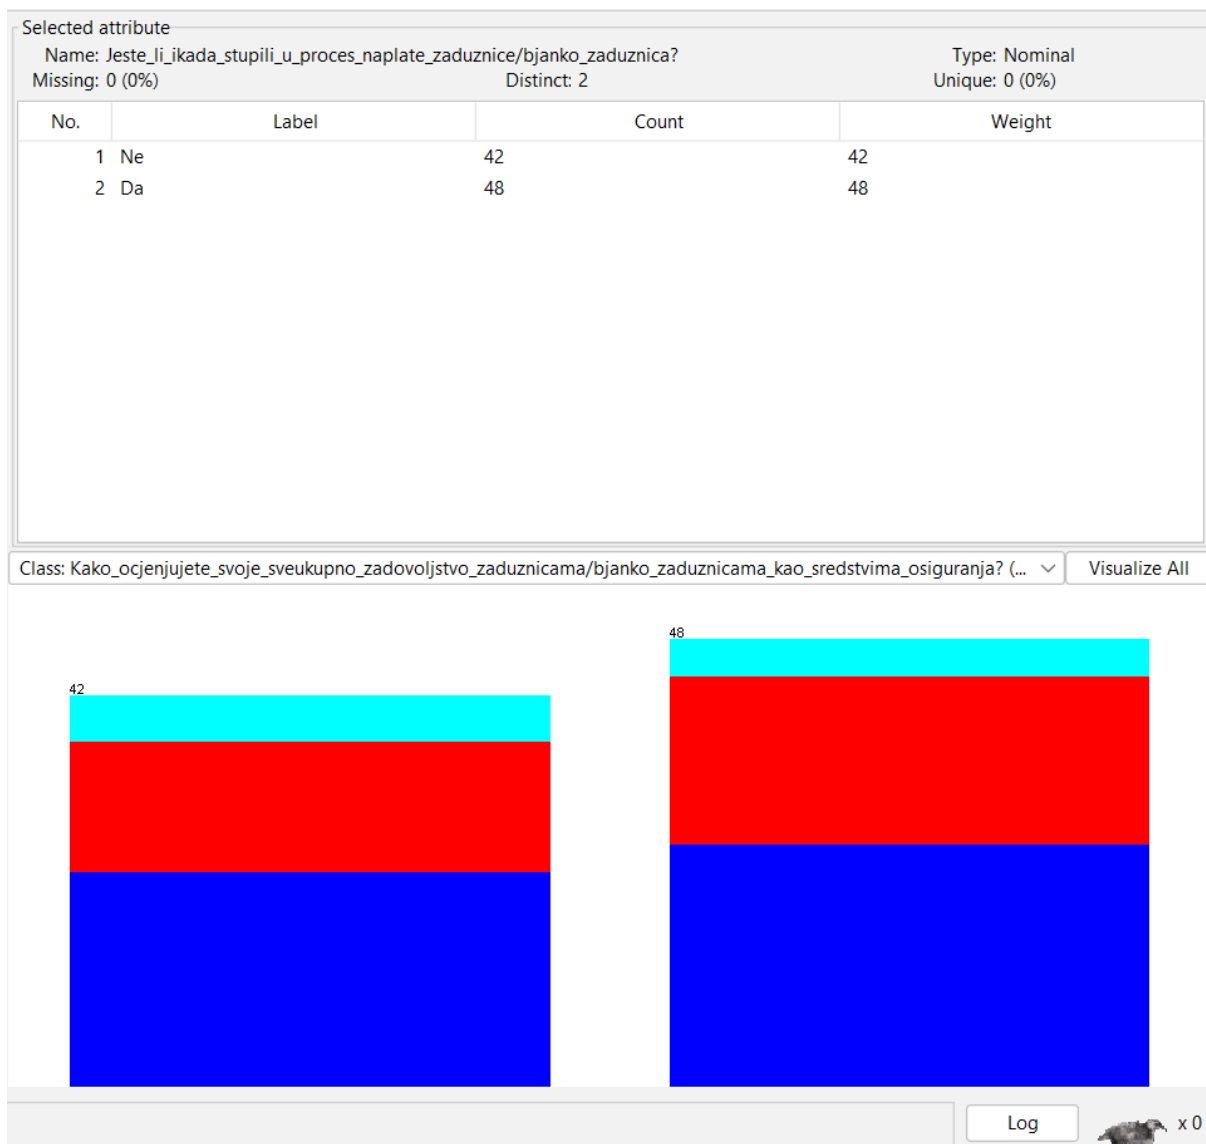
Selected attribute
Name: Jeste_li_ikada_stupili_u_proces_naplate_zaduznice/bjanko_zaduznica?
Type: Nominal
Missing: 0 (0%)
Distinct: 2
Unique: 0 (0%)

| No. | Label | Count | Weight |
|---|---|---|---|
| 1 | Ne | 42 | 42 |
| 2 | Da | 48 | 48 |

Class: Kako_ocjenjujete_svoje_sveukupno_zadovoljstvo_zaduznicama/bjanko_zaduznicama_kao_sredstvima_osiguranja? (...
Visualize All

42

48

Log
x 0